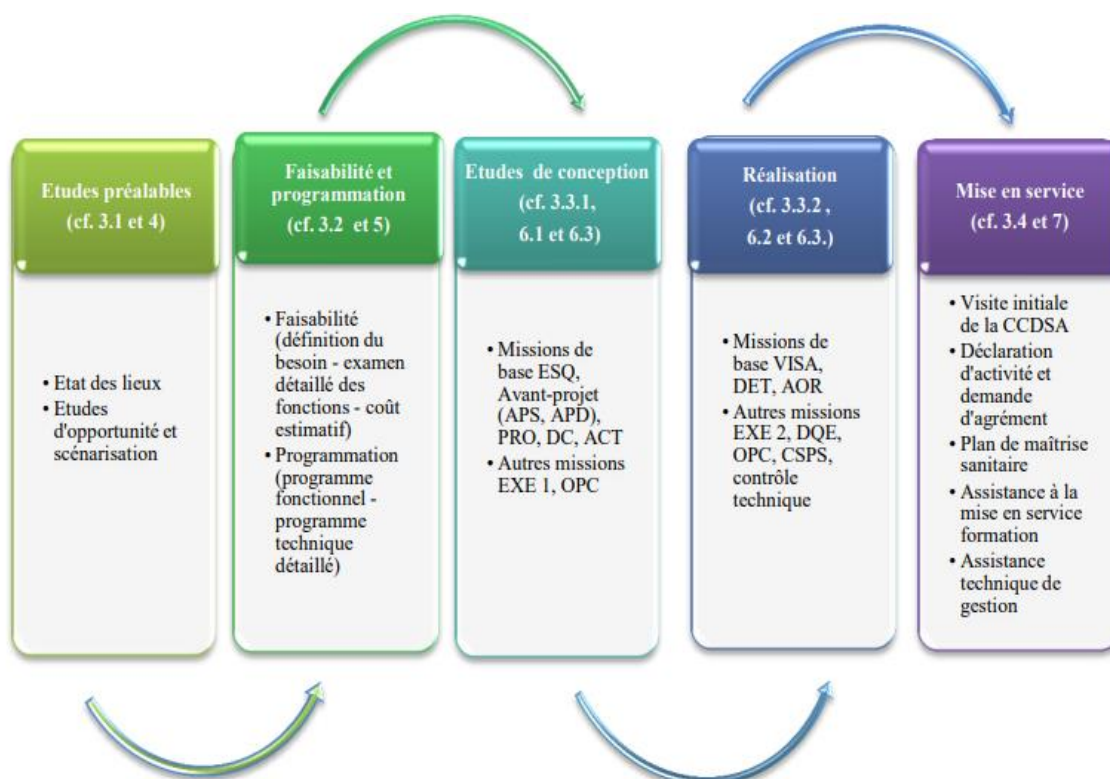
Etudes préalables
(cf. 3.1 et 4)

• Etat des lieux
• Etudes d'opportunité et scénarisation

Faisabilité et programmation
(cf. 3.2 et 5)

• Faisabilité (définition du besoin - examen détaillé des fonctions - coût estimatif)
• Programmation (programme fonctionnel - programme technique détaillé)

Etudes de conception
(cf. 3.3.1, 6.1 et 6.3)

• Missions de base ESQ, Avant-projet (APS, APD), PRO, DC, ACT
• Autres missions EXE 1, OPC

Réalisation
(cf. 3.3.2 , 6.2 et 6.3.)

• Missions de base VISA, DET, AOR
• Autres missions EXE 2, DQE, OPC, CSPS, contrôle technique

Mise en service
(cf. 3.4 et 7)

• Visite initiale de la CCDSA
• Déclaration d'activité et demande d'agrément
• Plan de maîtrise sanitaire
• Assistance à la mise en service formation
• Assistance technique de gestion